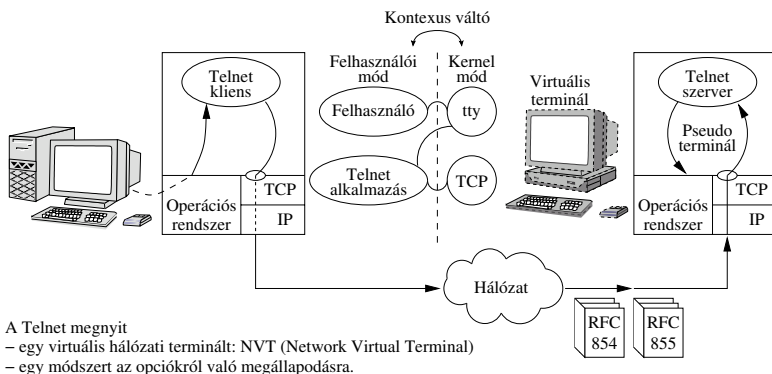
Kontexus váltó

Felhasználói mód

Kernel mód

Telnet kliens

Felhasználó

tty

Virtuális terminál

Telnet szerver

Pseudo terminál

Telnet alkalmazás

TCP

TCP

Operációs rendszer

IP

TCP

Operációs rendszer

IP

Hálózat

RFC 854

RFC 855

A Telnet megnyit
– egy virtuális hálózati terminált: NVT (Network Virtual Terminal)
– egy módszert az opciókról való megállapodásra.